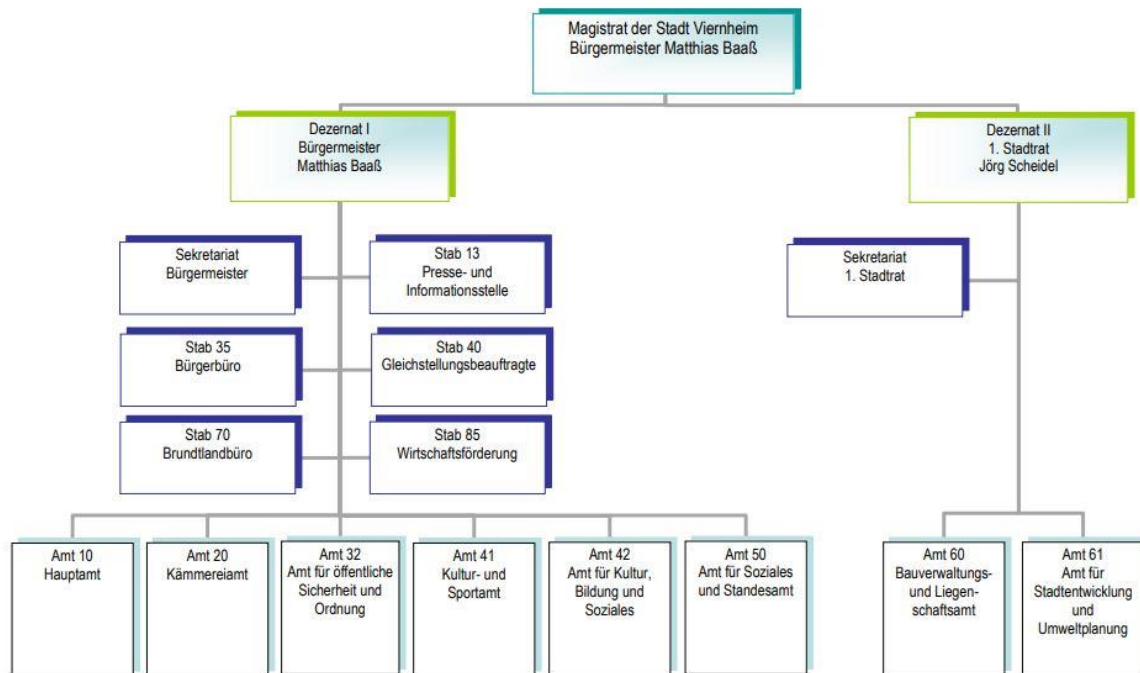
Magistrat der Stadt Viernheim
Bürgermeister Matthias Baaß

Dezernat I
Bürgermeister
Matthias Baaß

Dezernat II
1. Stadtrat
Jörg Scheidel

Sekretariat
Bürgermeister

Stab 13
Presse- und
Informationsstelle

Sekretariat
1. Stadtrat

Stab 35
Bürgerbüro

Stab 40
Gleichstellungsbeauftragte

Stab 70
Brundtlandbüro

Stab 85
Wirtschaftsförderung

Amt 10
Hauptamt

Amt 20
Kämmereiamt

Amt 32
Amt für öffentliche
Sicherheit und
Ordnung

Amt 41
Kultur- und
Sportamt

Amt 42
Amt für Kultur,
Bildung und
Soziales

Amt 50
Amt für Soziales
und Standesamt

Amt 60
Bauverwaltungs-
und Liegenschaftsamt

Amt 61
Amt für
Stadtentwicklung
und
Umweltplanung